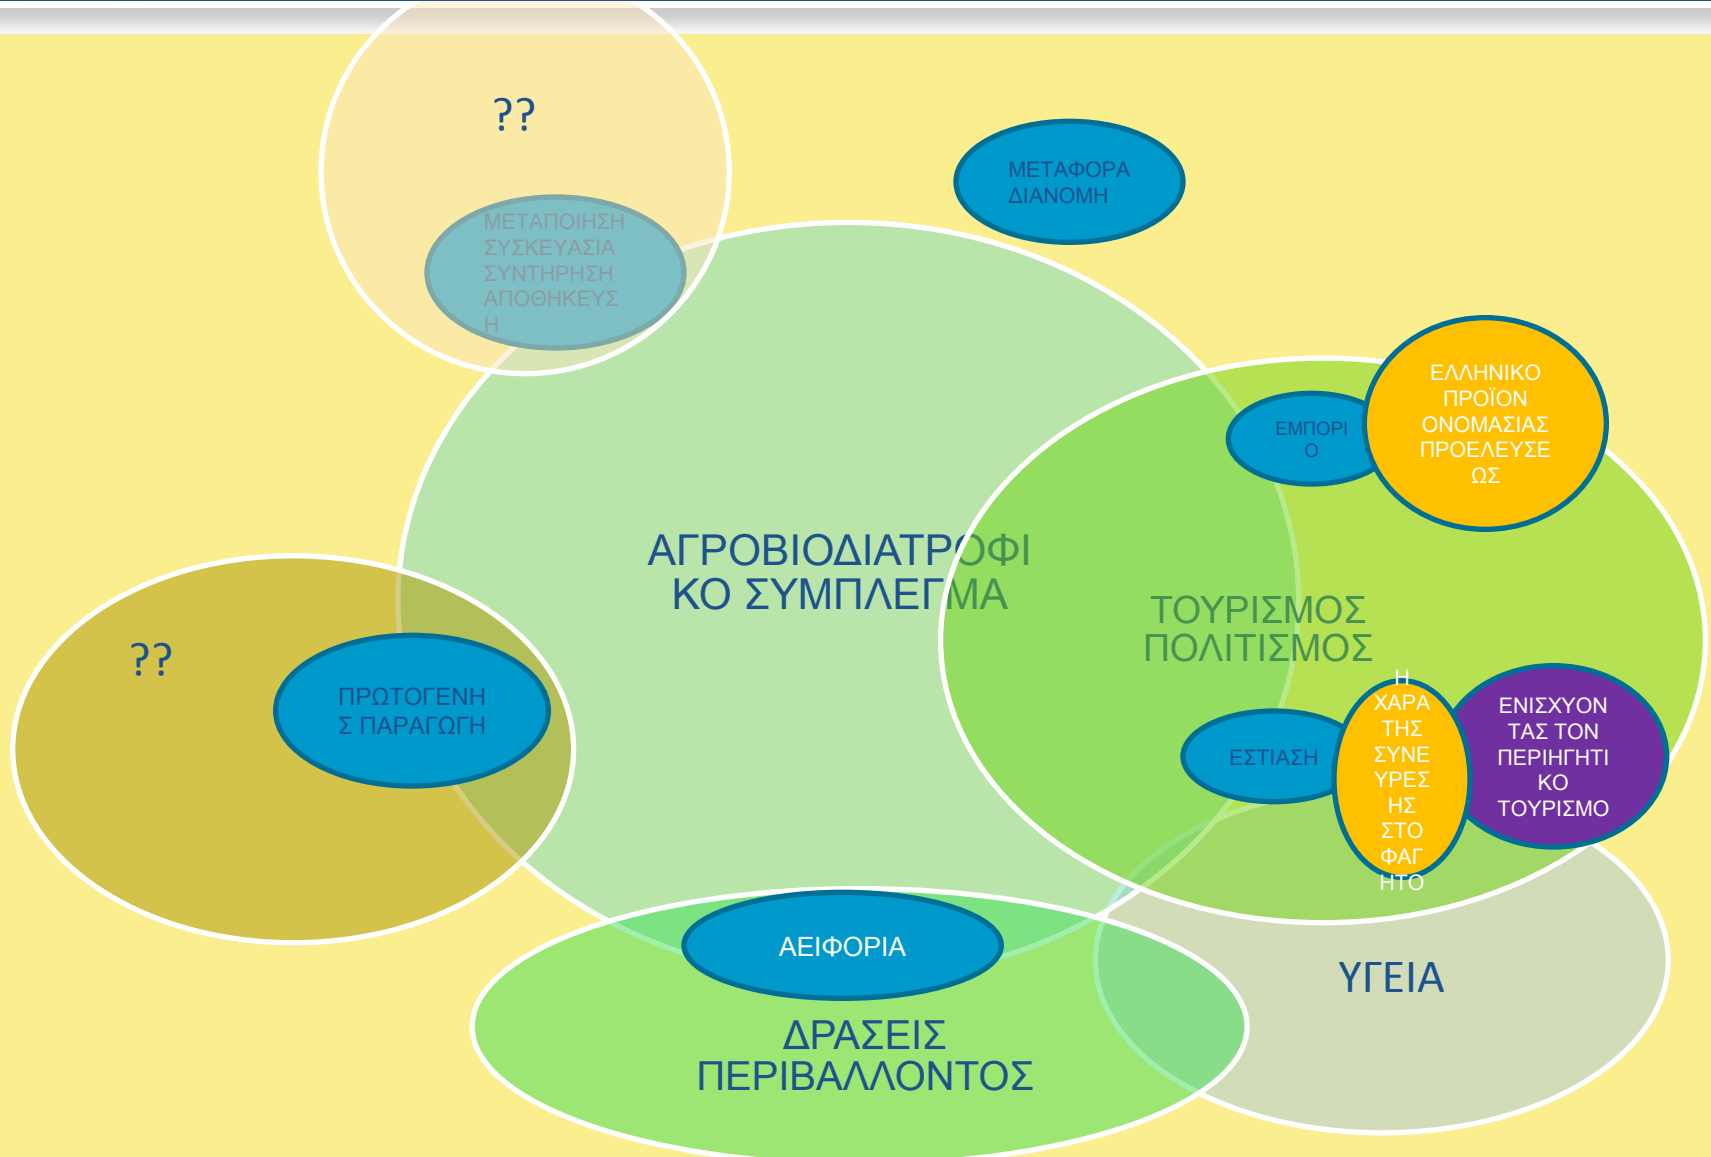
??

ΜΕΤΑΦΟΡΑ ΔΙΑΝΟΜΗ

ΜΕΤΑΠΟΙΗΣΗ ΣΥΣΚΕΥΑΣΙΑ ΣΥΝΤΗΡΗΣΗ ΑΠΟΘΗΚΕΥΣ Η

ΕΜΠΟΡΙ Ο

ΕΛΛΗΝΙΚΟ ΠΡΟΪΟΝ ΟΝΟΜΑΣΙΑΣ ΠΡΟΕΛΕΥΣΕ ΩΣ

ΑΓΡΟΒΙΟΔΙΑΤΡΟΦΙ ΚΟ ΣΥΜΠΛΕΓΜΑ

ΤΟΥΡΙΣΜΟΣ ΠΟΛΙΤΙΣΜΟΣ

??

ΠΡΩΤΟΓΕΝΗ Σ ΠΑΡΑΓΩΓΗ

ΕΣΤΙΑΣΗ

Η ΧΑΡΑ ΤΗΣ ΣΥΝΕ ΥΡΕΣ ΗΣ ΣΤΟ ΦΑΓ ΗΤΟ

ΕΝΙΣΧΥΟΝ ΤΑΣ ΤΟΝ ΠΕΡΙΗΓΗΤΙ ΚΟ ΤΟΥΡΙΣΜΟ

ΑΕΙΦΟΡΙΑ

ΥΓΕΙΑ

ΔΡΑΣΕΙΣ ΠΕΡΙΒΑΛΛΟΝΤΟΣ